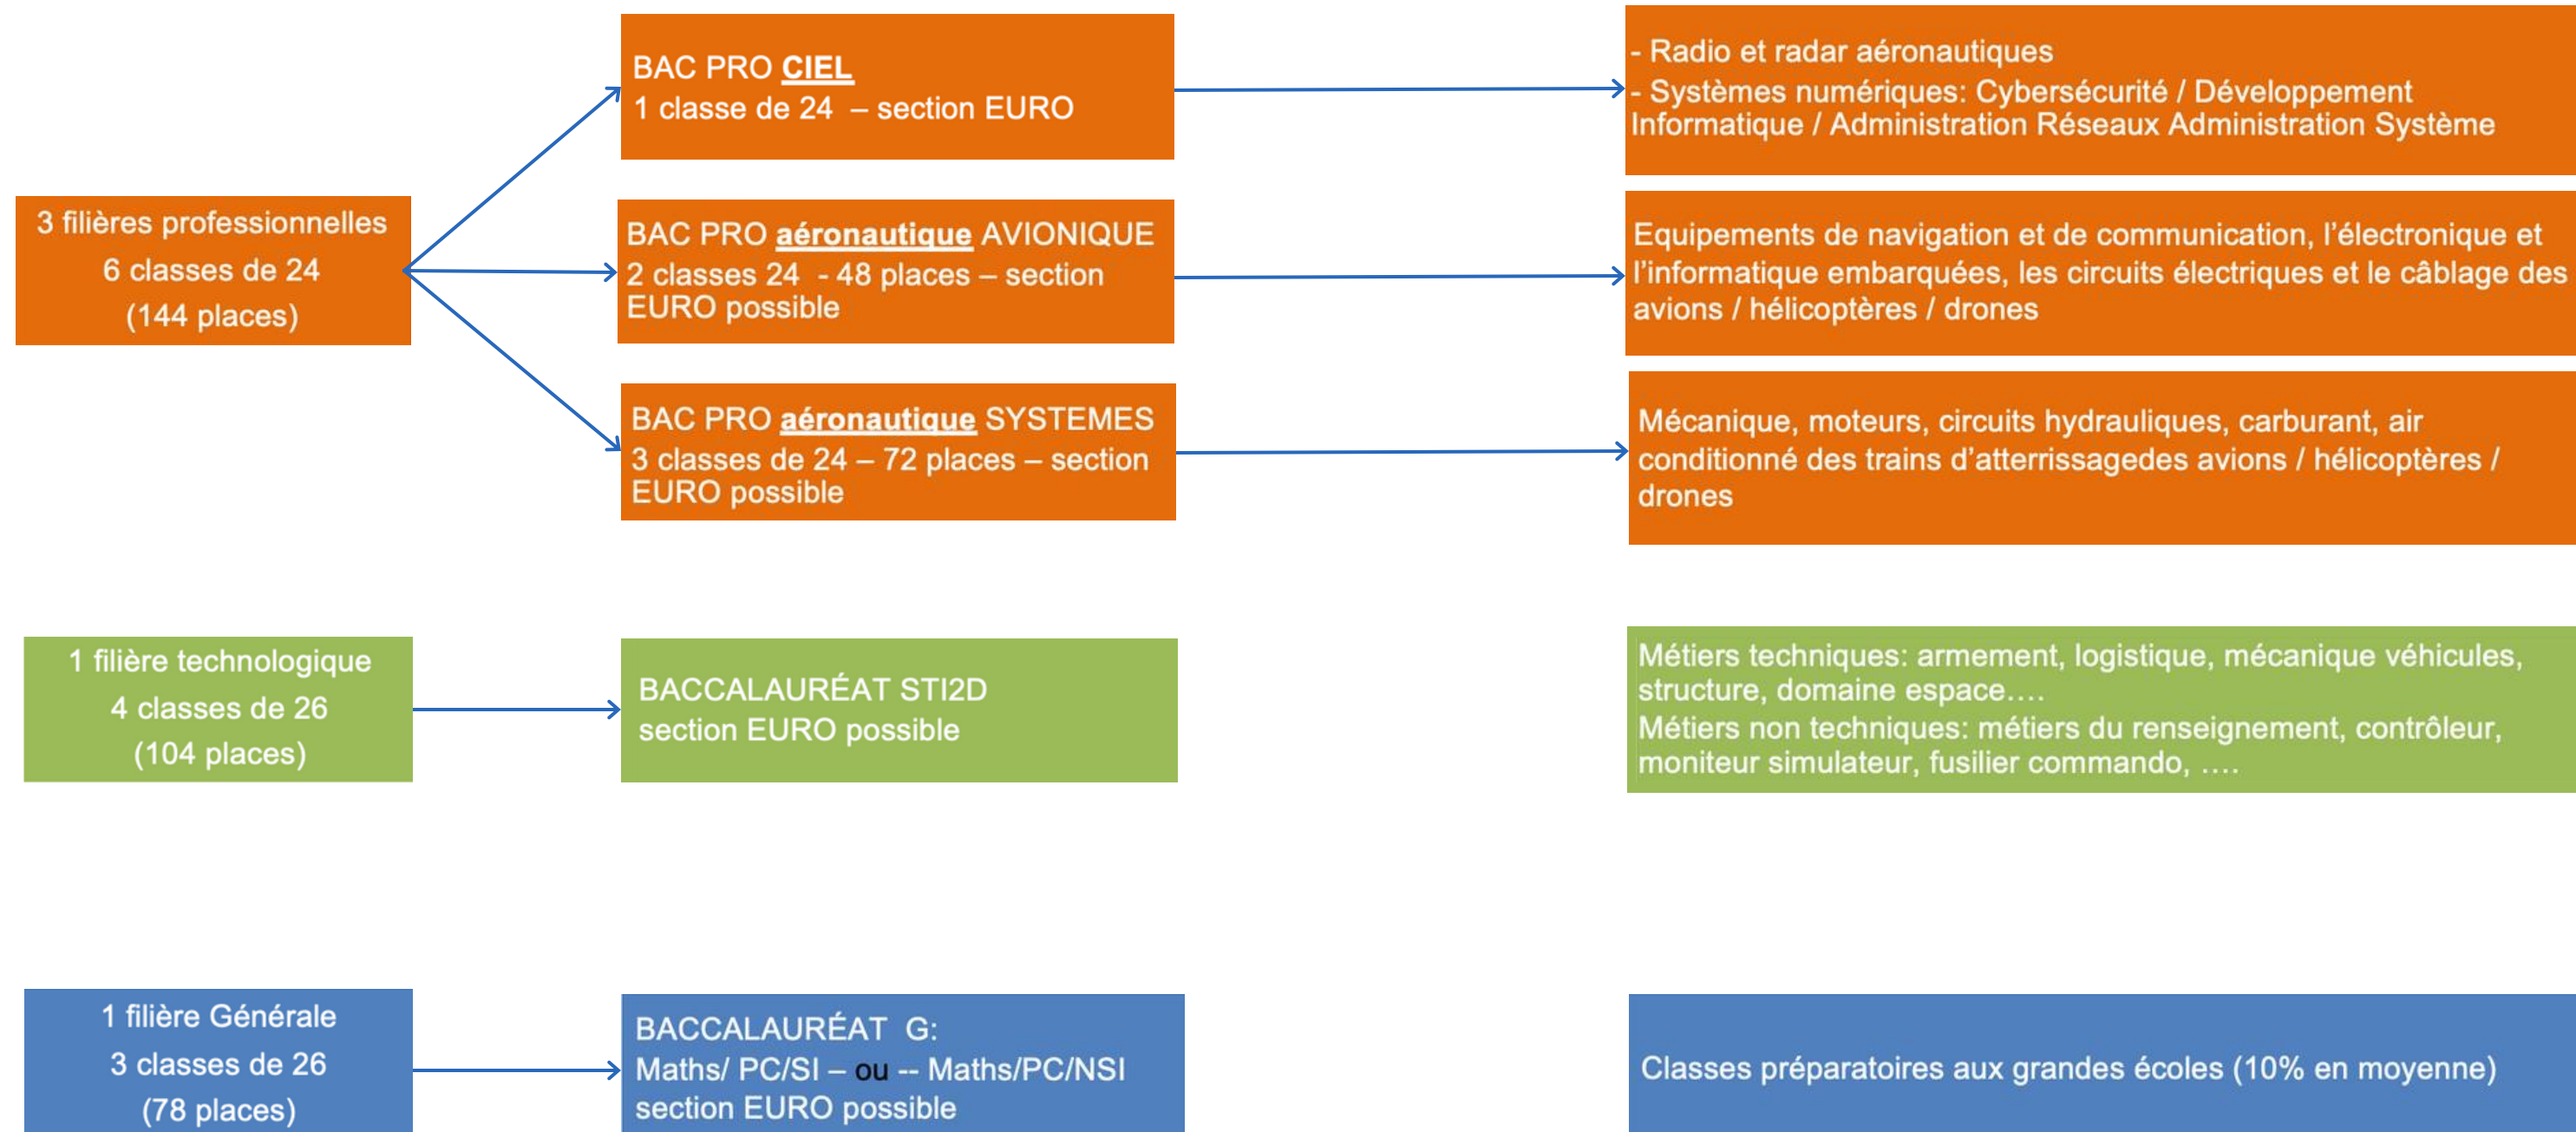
3 filières professionnelles
6 classes de 24
(144 places)

BAC PRO CIEL
1 classe de 24 – section EURO

- Radio et radar aéronautiques
- Systèmes numériques: Cybersécurité / Développement Informatique / Administration Réseaux Administration Système

BAC PRO aéronautique AVIONIQUE
2 classes 24 - 48 places – section EURO possible

Equipements de navigation et de communication, l'électronique et l'informatique embarquées, les circuits électriques et le câblage des avions / hélicoptères / drones

BAC PRO aéronautique SYSTEMES
3 classes de 24 – 72 places – section EURO possible

Mécanique, moteurs, circuits hydrauliques, carburant, air conditionné des trains d'atterrissagedes avions / hélicoptères / drones

1 filière technologique
4 classes de 26
(104 places)

BACCALAURÉAT STI2D
section EURO possible

Métiers techniques: armement, logistique, mécanique véhicules, structure, domaine espace….
Métiers non techniques: métiers du renseignement, contrôleur, moniteur simulateur, fusilier commando, ….

1 filière Générale
3 classes de 26
(78 places)

BACCALAURÉAT G:
Maths/ PC/SI – ou -- Maths/PC/NSI
section EURO possible

Classes préparatoires aux grandes écoles (10% en moyenne)